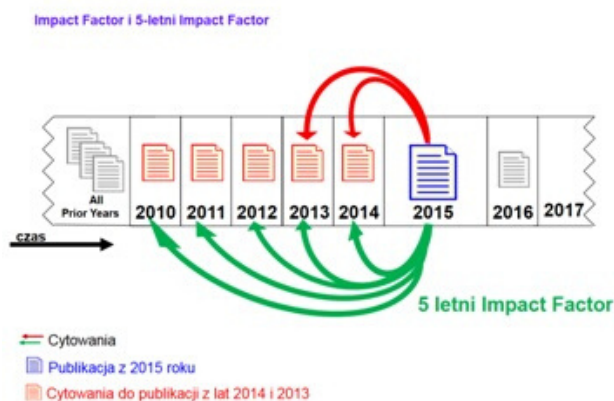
Impact Factor i 5-letni Impact Factor

All Prior Years

2010

2011

2012

2013

2014

2015

2016

2017

czas

5 letni Impact Factor

Cytowania

Publikacja z 2015 roku

Cytowania do publikacji z lat 2014 i 2013